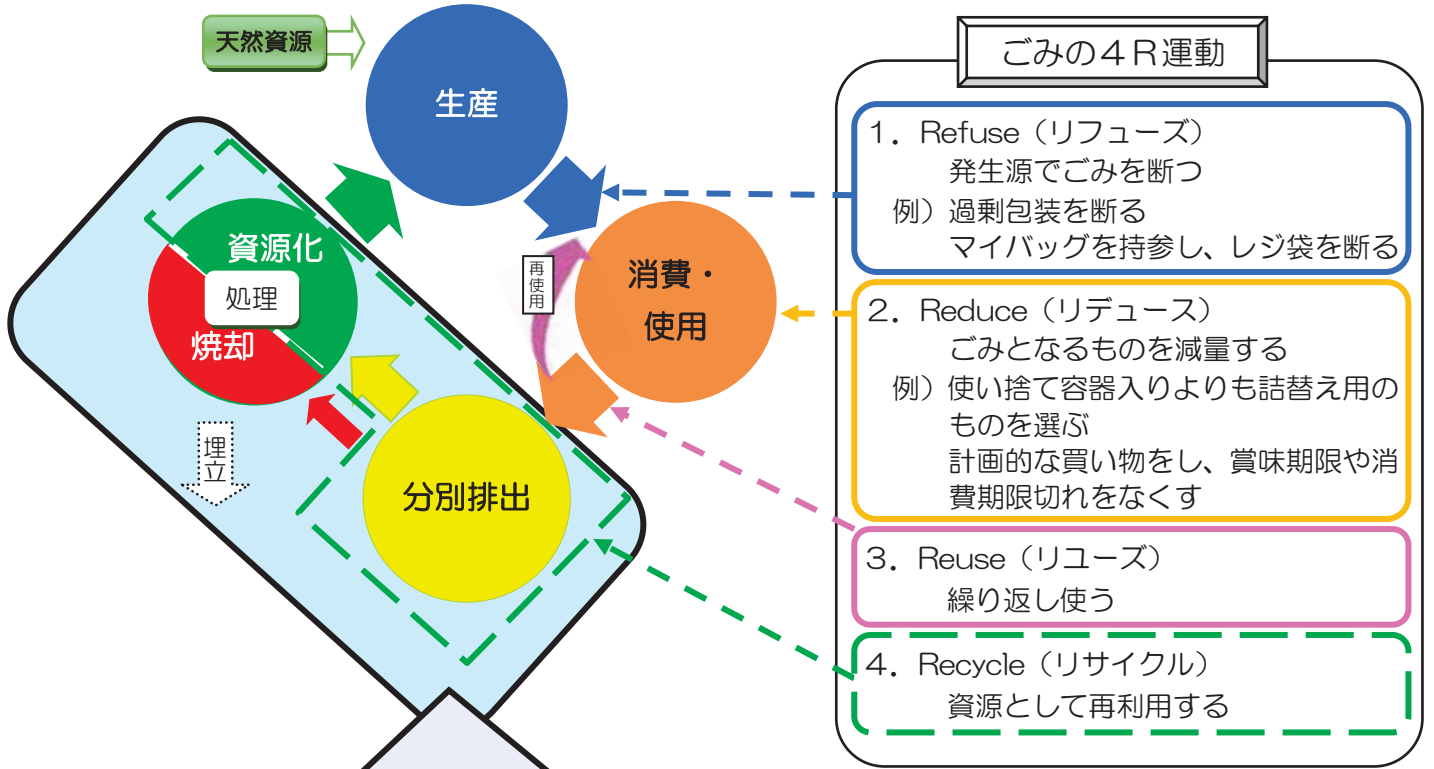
天然資源

生産

資源化

処理

焼却

埋立

再使用

消費・使用

分別排出

ごみの４Ｒ運動

1．Refuse（リフューズ）
発生源でごみを断つ
例）過剰包装を断る
マイバッグを持参し、レジ袋を断る

2．Reduce（リデュース）
ごみとなるものを減量する
例）使い捨て容器入りよりも詰替え用のものを選ぶ
計画的な買い物をし、賞味期限や消費期限切れをなくす

3．Reuse（リユーズ）
繰り返し使う

4．Recycle（リサイクル）
資源として再利用する